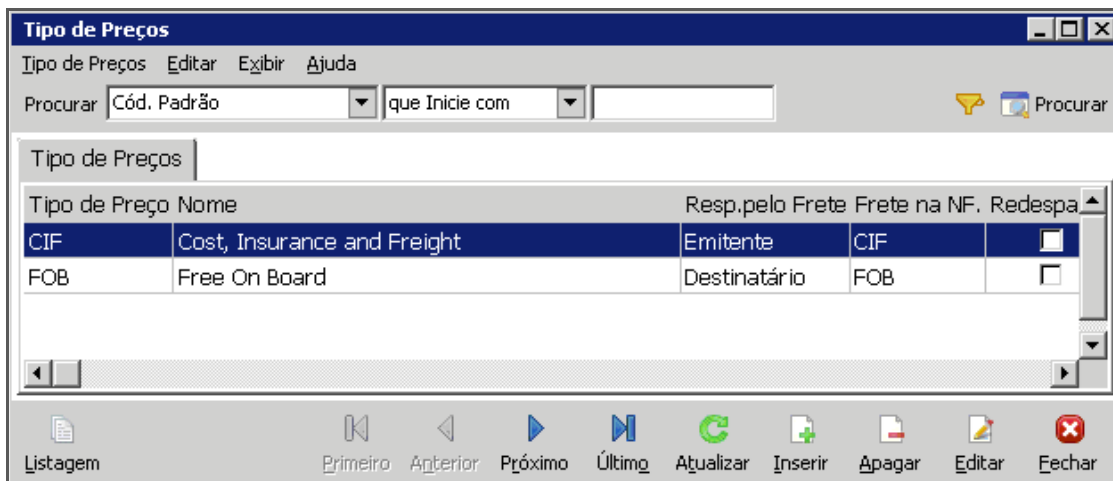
Tipo de Preços

Tipo de Preços Editar Exibir Ajuda

Procurar Cód. Padrão que Inicie com Procurar

Tipo de Preços

| Tipo de Preço | Nome | Resp.pelo Frete | Frete na NF. | Redespa |
|---|---|---|---|---|
| CIF | Cost, Insurance and Freight | Emitente | CIF | |
| FOB | Free On Board | Destinatário | FOB | |

Listagem Primeiro Anterior Próximo Último Atualizar Inserir Apagar Editar Fechar